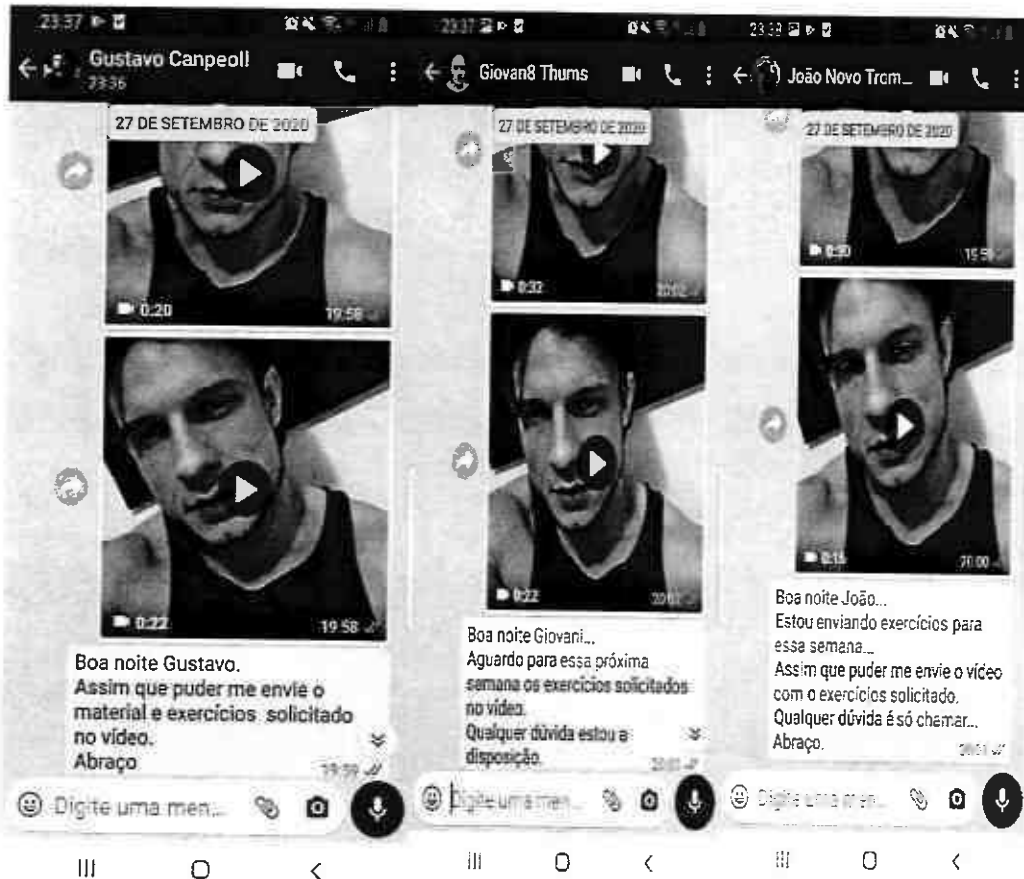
23:37

Gustavo Canpeoll
23:36

27 DE SETEMBRO DE 2020

0:20 19:58

0:22 19:58

Boa noite Gustavo.
Assim que puder me envie o material e exercícios solicitado no vídeo.
Abraço

19:59

Digite uma men...

23:37

Giovan8 Thums

27 DE SETEMBRO DE 2020

0:32 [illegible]

0:22 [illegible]

Boa noite Giovani...
Aguardo para essa próxima semana os exercícios solicitados no vídeo.
Qualquer dúvida estou a disposição.

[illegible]

Digite uma men...

23:39

João Novo Trom...

27 DE SETEMBRO DE 2020

0:50 15:58

0:15 20:00

Boa noite João...
Estou enviando exercícios para essa semana...
Assim que puder me envie o vídeo com o exercícios solicitado.
Qualquer dúvida é só chamar...
Abraço.

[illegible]

Digite uma men...